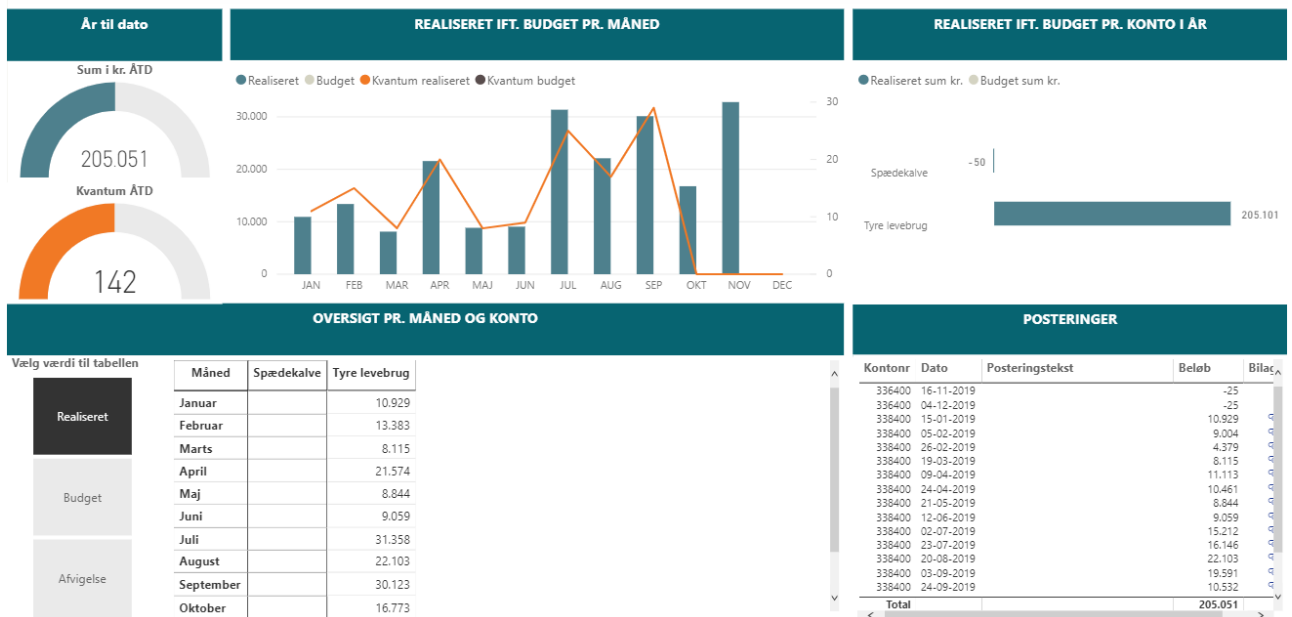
År til dato

Sum i kr. ÅTD

205.051

Kvantum ÅTD

142

REALISERET IFT. BUDGET PR. MÅNED

Realiseret Budget Kvantum realiseret Kvantum budget

30.000
20.000
10.000
0

30
20
10
0

JAN FEB MAR APR MAJ JUN JUL AUG SEP OKT NOV DEC

REALISERET IFT. BUDGET PR. KONTO I ÅR

Realiseret sum kr. Budget sum kr.

Spædekalve -50

Tyre levebrug 205.101

OVERSIGT PR. MÅNED OG KONTO

Vælg værdi til tabellen

Realiseret

Budget

Afvigelse

| Måned | Spædekalve | Tyre levebrug |
|---|---|---|
| Januar | | 10.929 |
| Februar | | 13.383 |
| Marts | | 8.115 |
| April | | 21.574 |
| Maj | | 8.844 |
| Juni | | 9.059 |
| Juli | | 31.358 |
| August | | 22.103 |
| September | | 30.123 |
| Oktober | | 16.773 |

POSTERINGER

| Kontonr | Dato | Posteringstekst | Beløb | Bilag |
|---|---|---|---|---|
| 336400 | 16-11-2019 | | -25 | |
| 336400 | 04-12-2019 | | -25 | |
| 338400 | 15-01-2019 | | 10.929 | |
| 338400 | 05-02-2019 | | 9.004 | |
| 338400 | 26-02-2019 | | 4.379 | |
| 338400 | 19-03-2019 | | 8.115 | |
| 338400 | 09-04-2019 | | 11.113 | |
| 338400 | 24-04-2019 | | 10.461 | |
| 338400 | 21-05-2019 | | 8.844 | |
| 338400 | 12-06-2019 | | 9.059 | |
| 338400 | 02-07-2019 | | 15.212 | |
| 338400 | 23-07-2019 | | 16.146 | |
| 338400 | 20-08-2019 | | 22.103 | |
| 338400 | 03-09-2019 | | 19.591 | |
| 338400 | 24-09-2019 | | 10.532 | |
| Total | | | 205.051 | |